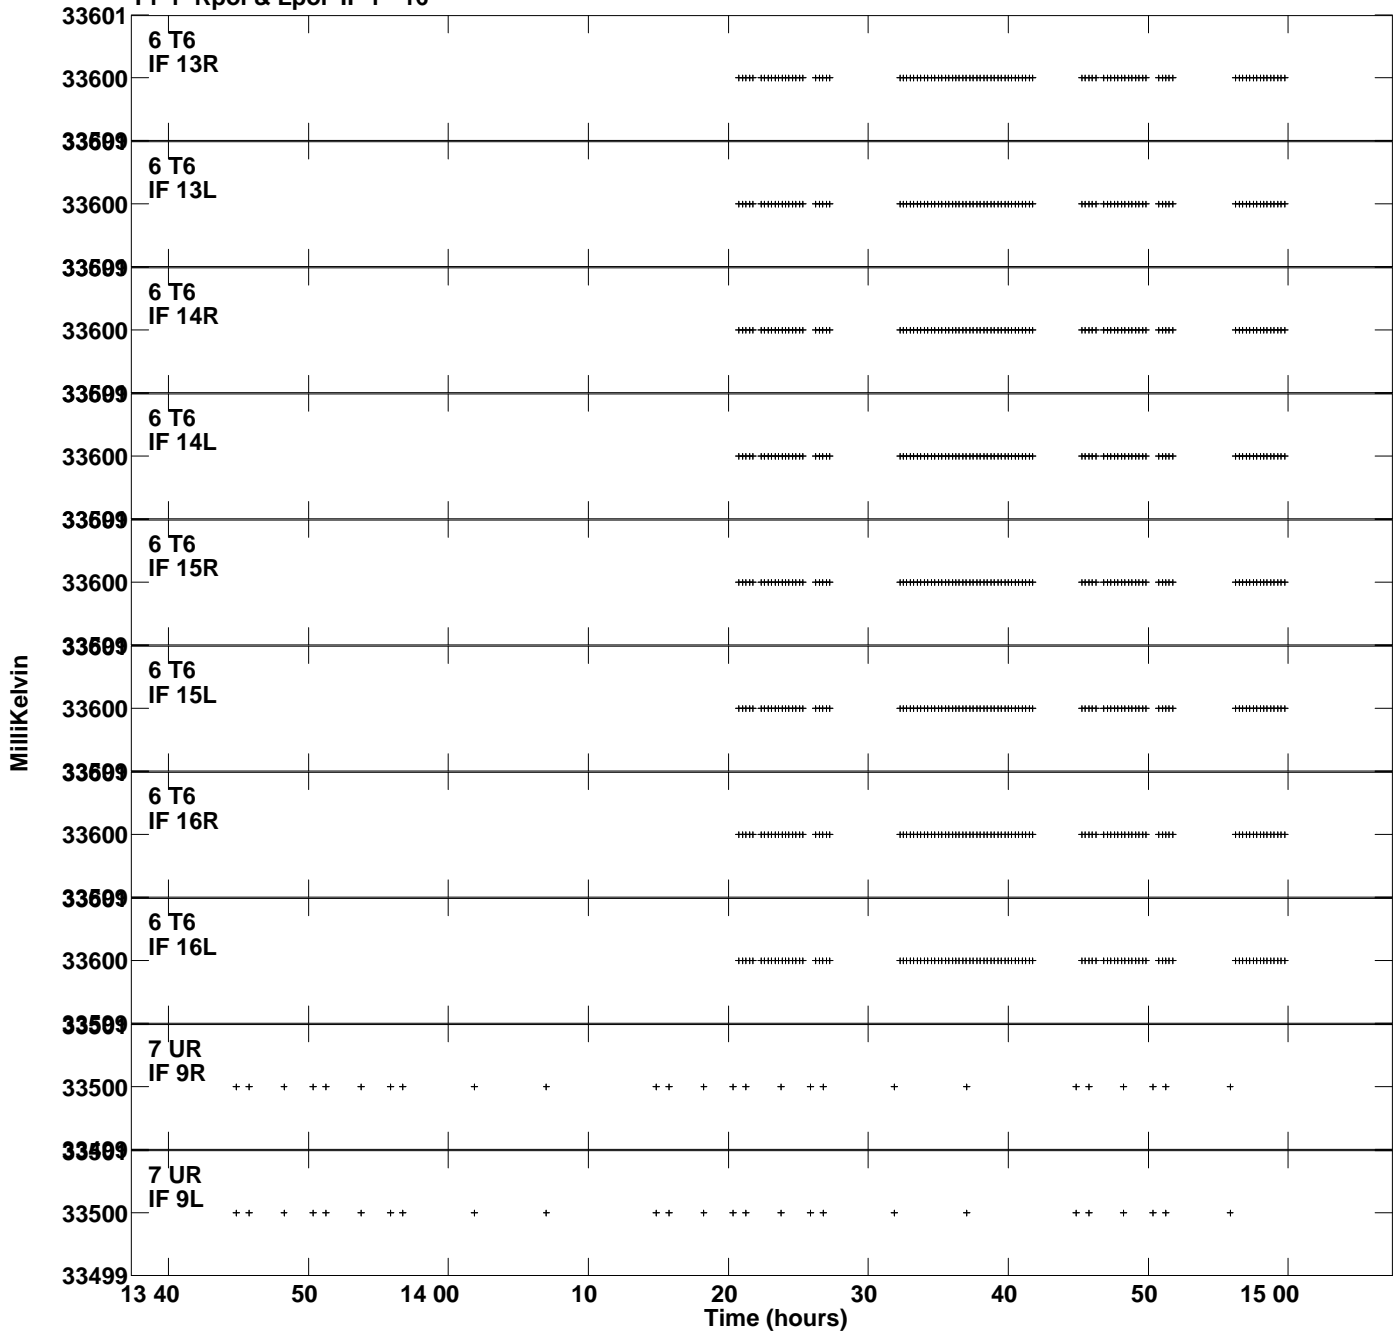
TY Rpol & Lpol IF 1 - 16

33601

6 T6
IF 13R
33600
33599

6 T6
IF 13L
33600
33599

6 T6
IF 14R
33600
33599

6 T6
IF 14L
33600
33599

6 T6
IF 15R
33600
33599

6 T6
IF 15L
33600
33599

6 T6
IF 16R
33600
33599

6 T6
IF 16L
33600
33599

7 UR
IF 9R
33501
33500
33499

7 UR
IF 9L
33501
33500
33499

MilliKelvin

13 40 50 14 00 10 20 30 40 50 15 00
Time (hours)